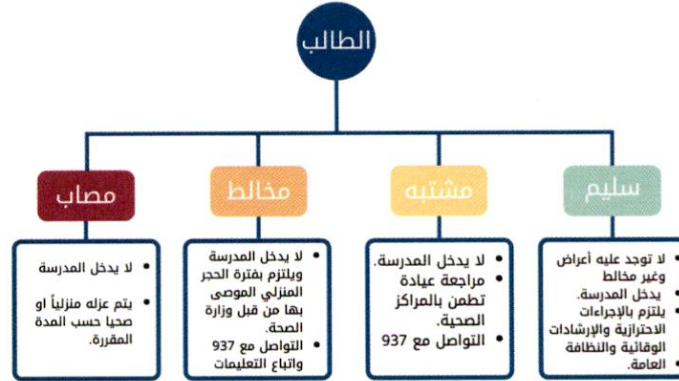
الطالب

سليم
- لا توجد عليه أعراض وغير مخالط
- يدخل المدرسة.
- يلتزم بالإجراءات الاحترازية والإرشادات الوقائية والنظافة العامة.

مشتبه
- لا يدخل المدرسة.
- مراجعة عيادة تطمن بالمراكز الصحية.
- التواصل مع 937

مخالط
- لا يدخل المدرسة ويلتزم بفترة الحجر المنزلي الموصى بها من قبل وزارة الصحة.
- التواصل مع 937 واتباع التعليمات

مصاب
- لا يدخل المدرسة
- يتم عزله منزلياً او صحيا حسب المدة المقررة.